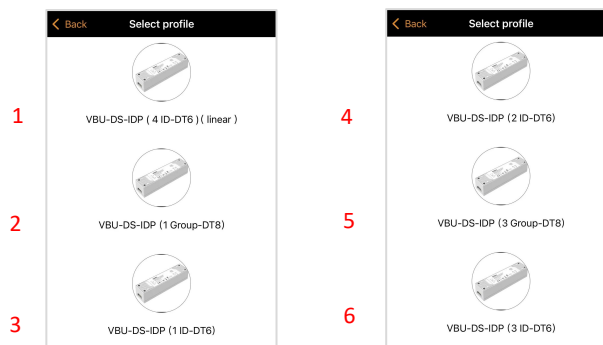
< Back Select profile

1

VBU-DS-IDP ( 4 ID-DT6 ) ( linear )

2

VBU-DS-IDP (1 Group-DT8)

3

VBU-DS-IDP (1 ID-DT6)

< Back Select profile

4

VBU-DS-IDP (2 ID-DT6)

5

VBU-DS-IDP (3 Group-DT8)

6

VBU-DS-IDP (3 ID-DT6)